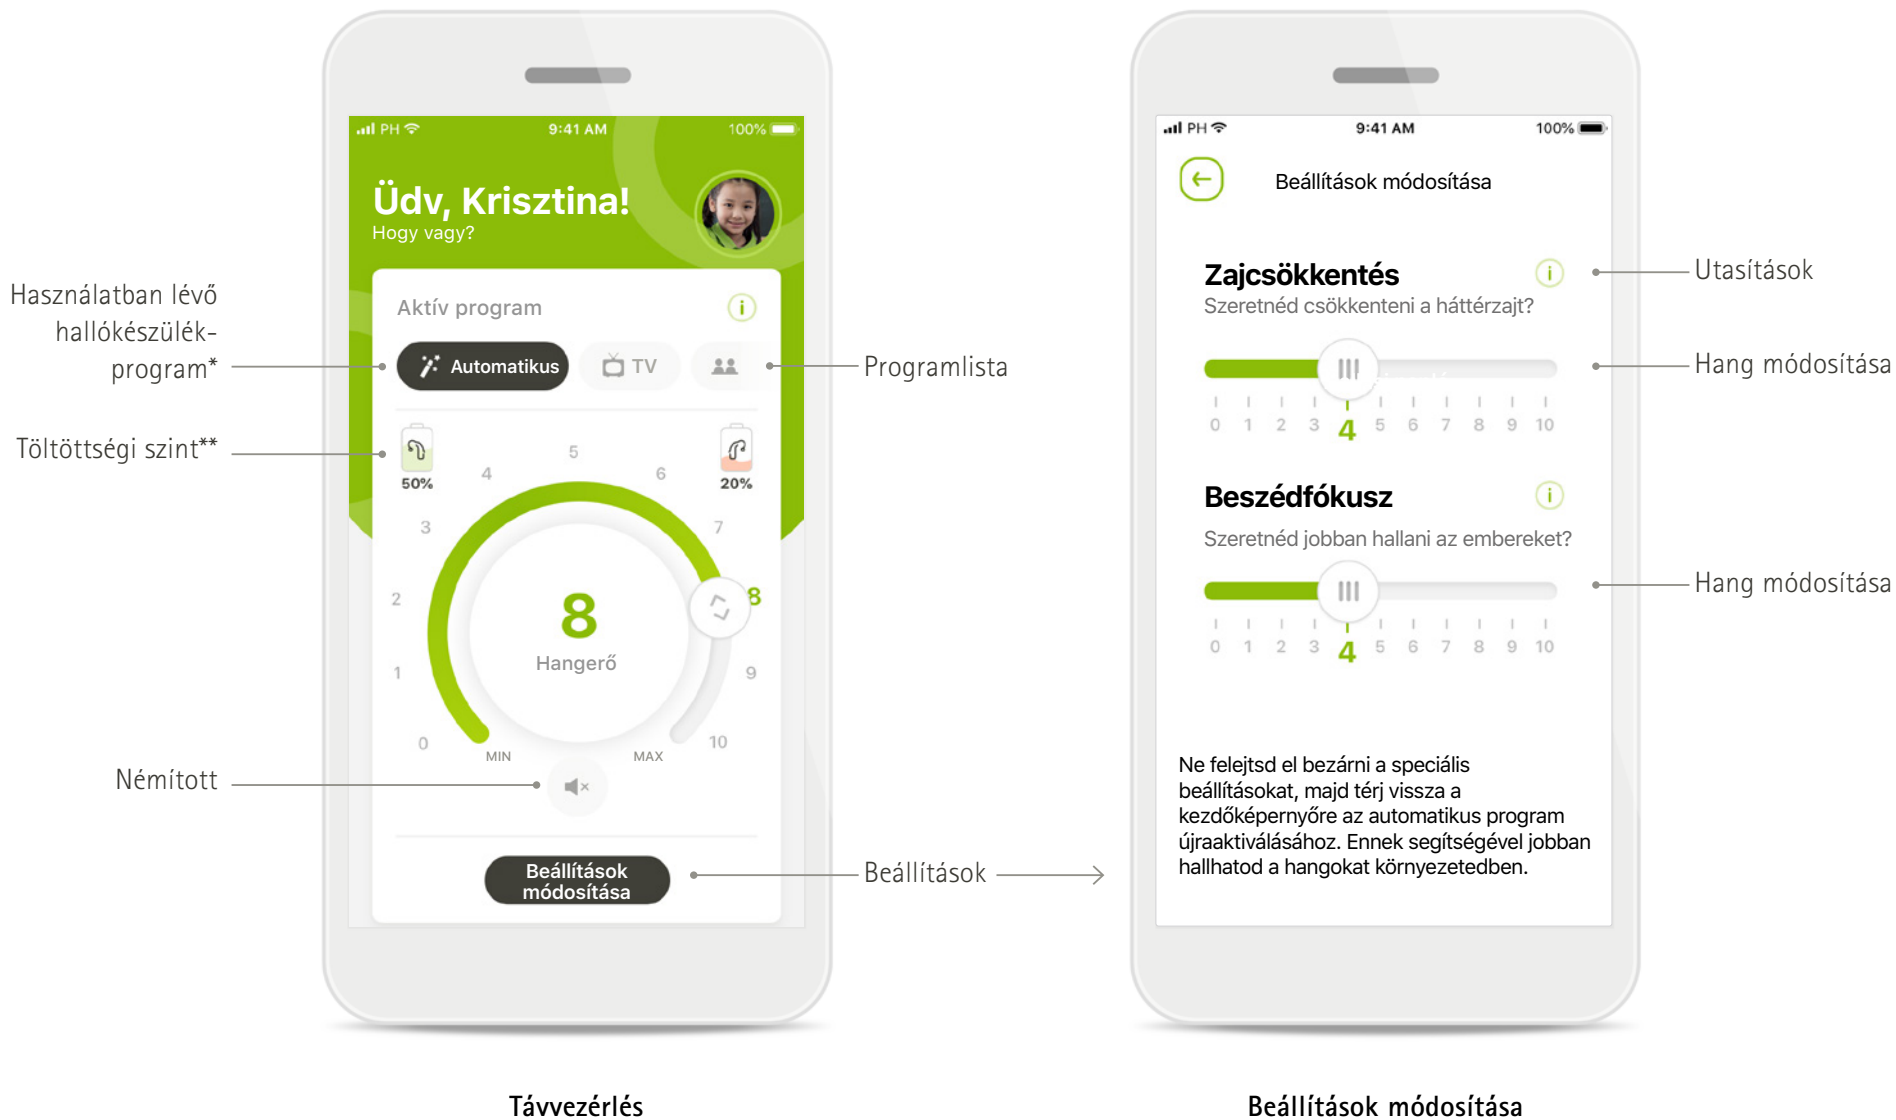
Használatban lévő hallókészülék-program*

Töltöttségi szint**

Némított

PH 9:41 AM 100%

Üdv, Krisztina!
Hogy vagy?

Aktív program

Automatikus TV

Programlista

50% 20%

0 1 2 3 4 5 6 7 8 9 10

8
Hangerő

MIN MAX

Beállítások módosítása

Beállítások

Távvezérlés

PH 9:41 AM 100%

Beállítások módosítása

Zajcsökkentés
Szeretnéd csökkenteni a háttérzajt?

Utasítások

0 1 2 3 4 5 6 7 8 9 10

Hang módosítása

Beszédfókusz
Szeretnéd jobban hallani az embereket?

0 1 2 3 4 5 6 7 8 9 10

Hang módosítása

Ne felejtsd el bezárni a speciális beállításokat, majd térj vissza a kezdőképernyőre az automatikus program újraaktiválásához. Ennek segítségével jobban hallhatod a hangokat környezetedben.

Beállítások módosítása